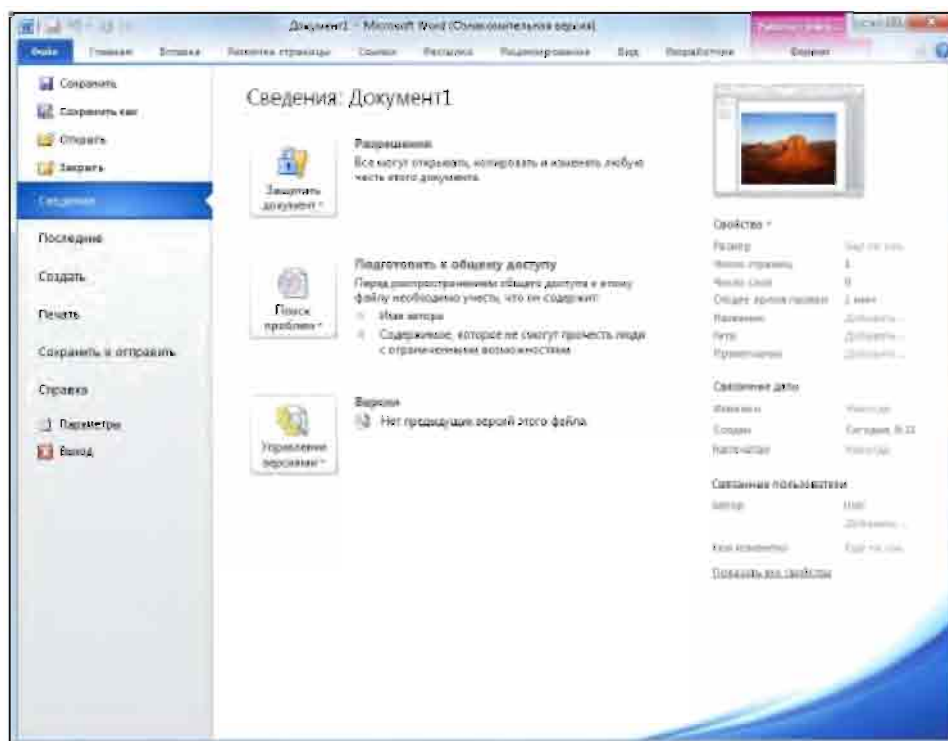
Документ1 - Microsoft Word (Ознакомительная версия)

Файл Главная Вставка Разметка страницы Ссылки Рассылки Рецензирование Вид Разработчик Формат

Сохранить
Сохранить как
Открыть
Закрыть
Сведения
Последние
Создать
Печать
Сохранить и отправить
Справка
Параметры
Выход

Сведения: Документ1

Защитить документ

Разрешения
Все могут открывать, копировать и изменять любую часть этого документа.

Поиск проблем

Подготовить к общему доступу
Перед распространением общего доступа к этому файлу необходимо учесть, что он содержит:
Имя автора
Содержимое, которое не смогут прочесть люди с ограниченными возможностями

Управление версиями

Версии
Нет предыдущих версий этого файла

Свойства
Размер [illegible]
Число страниц 1
Число слов 0
Общее время правки 1 мин
Название Добавить...
Теги Добавить...
Примечания Добавить...

Связанные даты
Изменено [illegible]
Создано Сегодня, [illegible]
Напечатано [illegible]

Связанные пользователи
Автор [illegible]
Добавить...
Кем изменено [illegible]

Показать все свойства